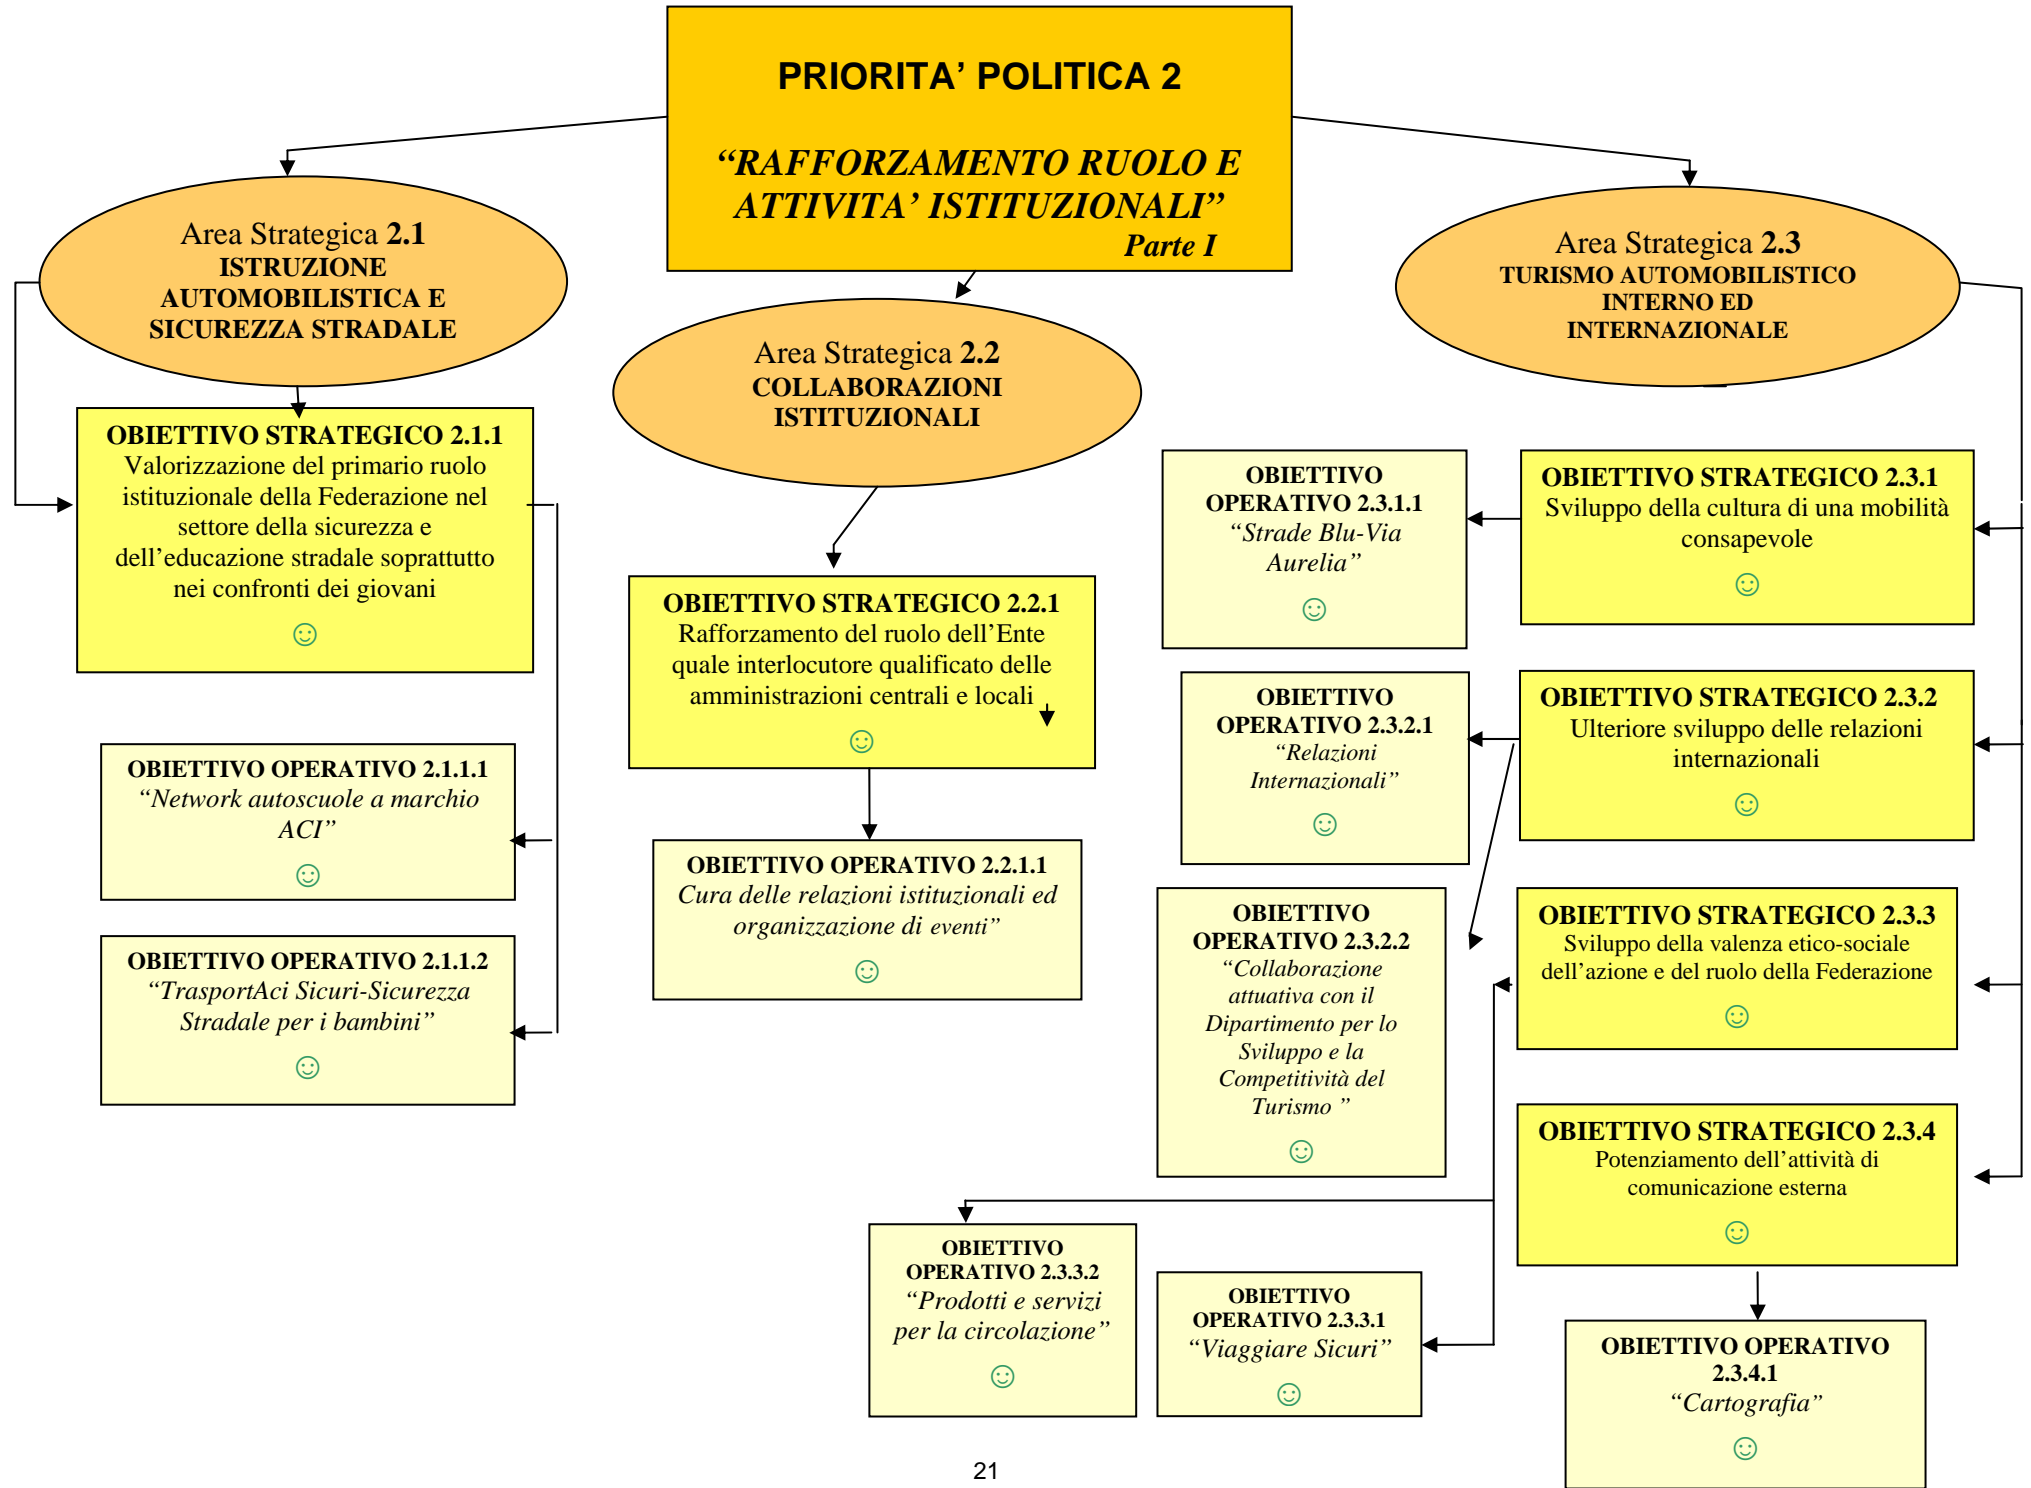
PRIORITA' POLITICA 2

"RAFFORZAMENTO RUOLO E ATTIVITA' ISTITUZIONALI"
Parte I

Area Strategica 2.1
ISTRUZIONE AUTOMOBILISTICA E SICUREZZA STRADALE

Area Strategica 2.2
COLLABORAZIONI ISTITUZIONALI

Area Strategica 2.3
TURISMO AUTOMOBILISTICO INTERNO ED INTERNAZIONALE

OBIETTIVO STRATEGICO 2.1.1
Valorizzazione del primario ruolo istituzionale della Federazione nel settore della sicurezza e dell'educazione stradale soprattutto nei confronti dei giovani
☺

OBIETTIVO OPERATIVO 2.1.1.1
"Network autoscuole a marchio ACI"
☺

OBIETTIVO OPERATIVO 2.1.1.2
"TrasportAci Sicuri-Sicurezza Stradale per i bambini"
☺

OBIETTIVO STRATEGICO 2.2.1
Rafforzamento del ruolo dell'Ente quale interlocutore qualificato delle amministrazioni centrali e locali
☺

OBIETTIVO OPERATIVO 2.2.1.1
Cura delle relazioni istituzionali ed organizzazione di eventi"
☺

OBIETTIVO OPERATIVO 2.3.1.1
"Strade Blu-Via Aurelia"
☺

OBIETTIVO STRATEGICO 2.3.1
Sviluppo della cultura di una mobilità consapevole
☺

OBIETTIVO OPERATIVO 2.3.2.1
"Relazioni Internazionali"
☺

OBIETTIVO STRATEGICO 2.3.2
Ulteriore sviluppo delle relazioni internazionali
☺

OBIETTIVO OPERATIVO 2.3.2.2
"Collaborazione attuativa con il Dipartimento per lo Sviluppo e la Competitività del Turismo "
☺

OBIETTIVO STRATEGICO 2.3.3
Sviluppo della valenza etico-sociale dell'azione e del ruolo della Federazione
☺

OBIETTIVO STRATEGICO 2.3.4
Potenziamento dell'attività di comunicazione esterna
☺

OBIETTIVO OPERATIVO 2.3.3.2
"Prodotti e servizi per la circolazione"
☺

OBIETTIVO OPERATIVO 2.3.3.1
"Viaggiare Sicuri"
☺

OBIETTIVO OPERATIVO 2.3.4.1
"Cartografia"
☺

21